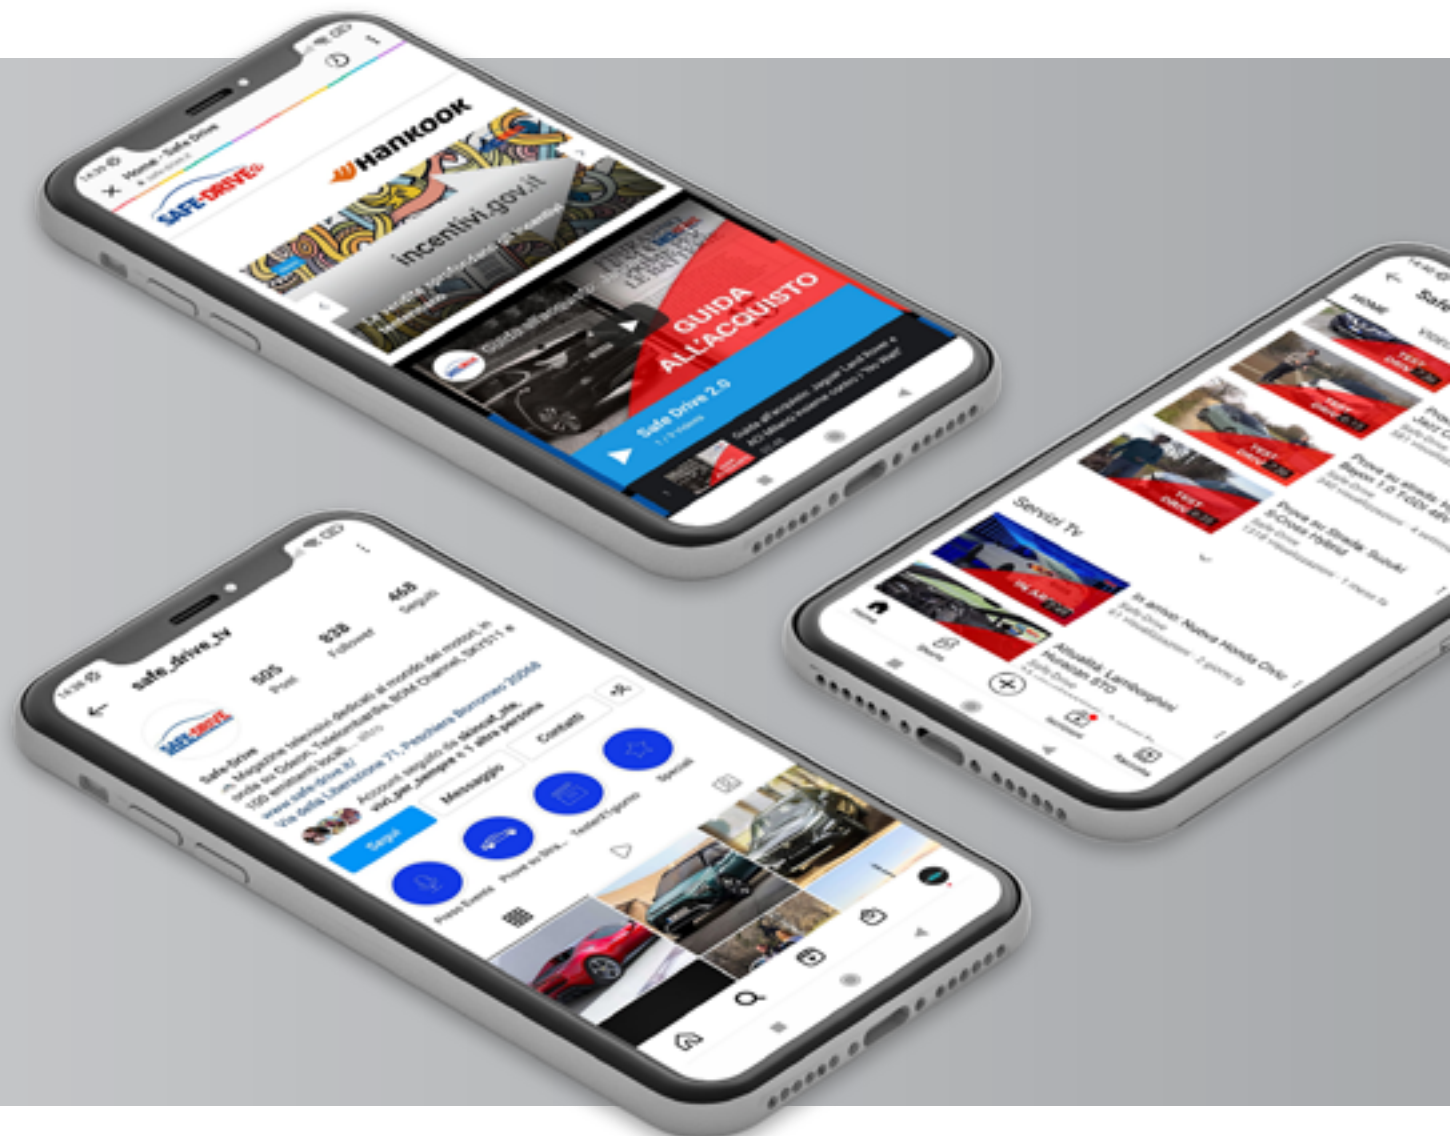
Home - Safe Drive

SAFE DRIVE

Hankook

incentivi.gov.it

GUIDA ALL'ACQUISTO

Safe Drive 2.0

safe_drive_tv

505 Post

838 Follower

468 Seguiti

Safe-Drive

Segui

Messaggio

Contatti

Servizi TV

HOME

TEST DRIVE

In arrivo: Nuova Honda Civic

Attualità: Lamborghini Huracan STO

Prova su Strada: Suzuki S-Cross Hybrid